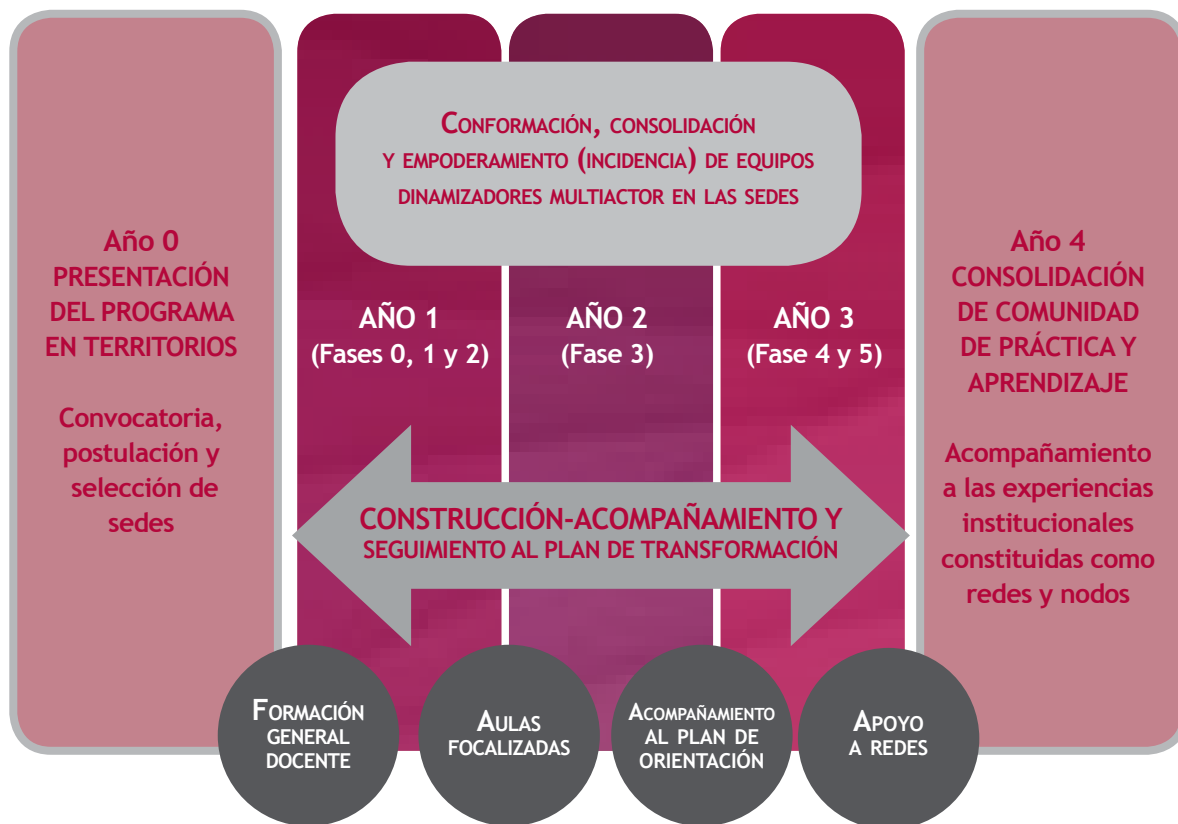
Año 0
PRESENTACIÓN DEL PROGRAMA EN TERRITORIOS

Convocatoria, postulación y selección de sedes

CONFORMACIÓN, CONSOLIDACIÓN Y EMPODERAMIENTO (INCIDENCIA) DE EQUIPOS DINAMIZADORES MULTIACTOR EN LAS SEDES

AÑO 1
(Fases 0, 1 y 2)

AÑO 2
(Fase 3)

AÑO 3
(Fase 4 y 5)

CONSTRUCCIÓN-ACOMPAÑAMIENTO Y SEGUIMIENTO AL PLAN DE TRANSFORMACIÓN

Año 4
CONSOLIDACIÓN DE COMUNIDAD DE PRÁCTICA Y APRENDIZAJE

Acompañamiento a las experiencias institucionales constituidas como redes y nodos

FORMACIÓN GENERAL DOCENTE

AULAS FOCALIZADAS

ACOMPAÑAMIENTO AL PLAN DE ORIENTACIÓN

APOYO A REDES